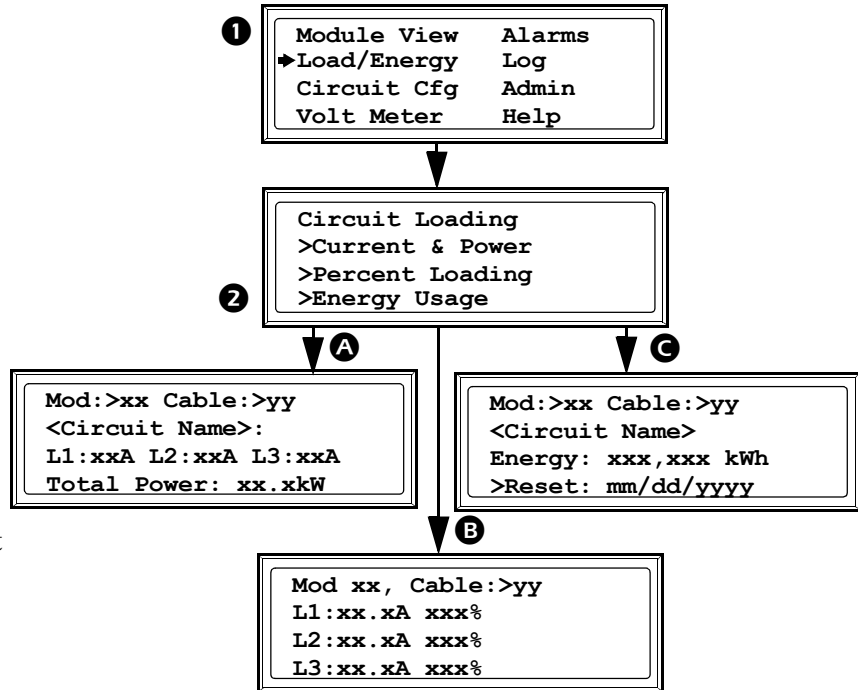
1
Module View Alarms
Load/Energy Log
Circuit Cfg Admin
Volt Meter Help

Circuit Loading
>Current & Power
>Percent Loading
2
>Energy Usage

A
Mod:>xx Cable:>yy
<Circuit Name>:
L1:xxA L2:xxA L3:xxA
Total Power: xx.xkW

C
Mod:>xx Cable:>yy
<Circuit Name>
Energy: xxx,xxx kWh
>Reset: mm/dd/yyyy

B
Mod xx, Cable:>yy
L1:xx.xA xxx%
L2:xx.xA xxx%
L3:xx.xA xxx%